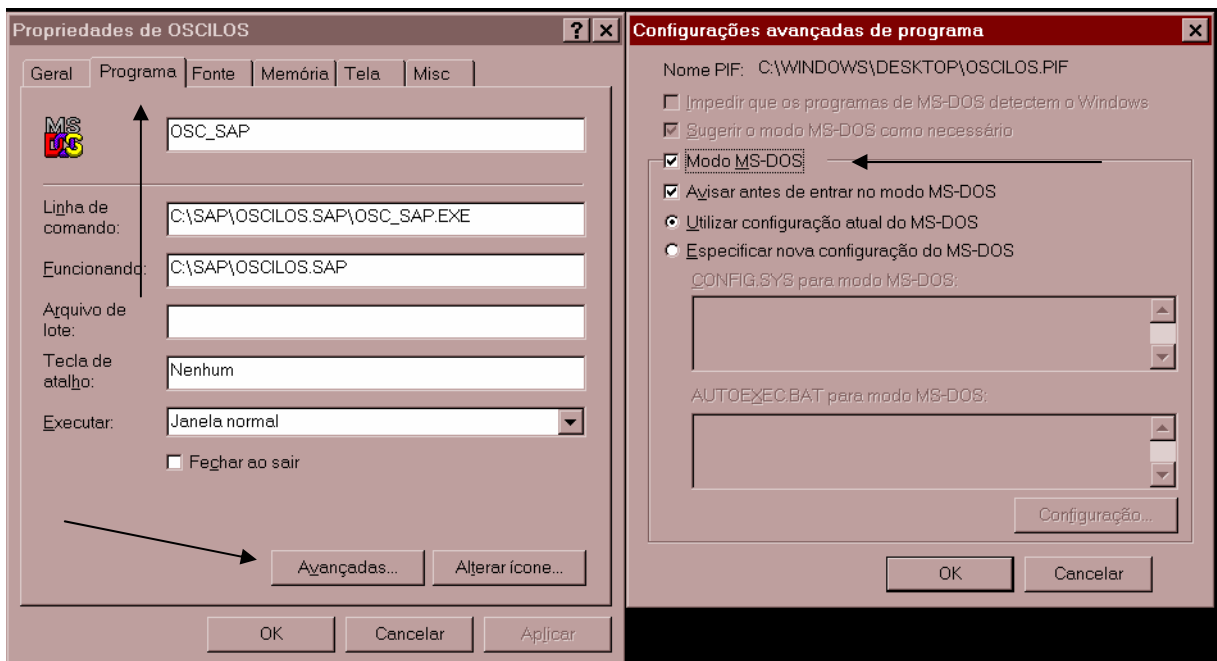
Propriedades de OSCILOS

?

Geral | Programa | Fonte | Memória | Tela | Misc

MS DOS

OSC_SAP

Linha de comando: C:\SAP\OSCILOS.SAP\OSC_SAP.EXE

Funcionando: C:\SAP\OSCILOS.SAP

Arquivo de lote:

Tecla de atalho: Nenhum

Executar: Janela normal

Fechar ao sair

Avançadas...

Alterar ícone...

OK

Cancelar

Aplicar

Configurações avançadas de programa

Nome PIF: C:\WINDOWS\DESKTOP\OSCILOS.PIF

Impedir que os programas de MS-DOS detectem o Windows

Sugerir o modo MS-DOS como necessário

Modo MS-DOS

Avisar antes de entrar no modo MS-DOS

Utilizar configuração atual do MS-DOS

Especificar nova configuração do MS-DOS

CONFIG.SYS para modo MS-DOS:

AUTOEXEC.BAT para modo MS-DOS:

Configuração...

OK

Cancelar